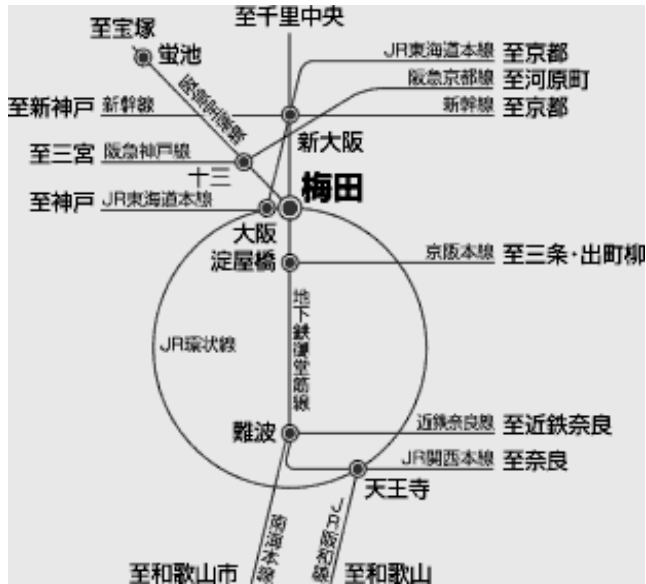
至千里中央

至宝塚
蛍池
阪急宝塚線

JR東海道本線 至京都
阪急京都線 至河原町
至新神戸 新幹線
新幹線 至京都
新大阪
至三宮 阪急神戸線
十三
梅田
至神戸 JR東海道本線
大阪
淀屋橋
京阪本線 至三条・出町柳
地下鉄御堂筋線
JR環状線
近鉄奈良線 至近鉄奈良
難波
JR関西本線 至奈良
天王寺
南海本線
JR阪和線
至和歌山市
至和歌山